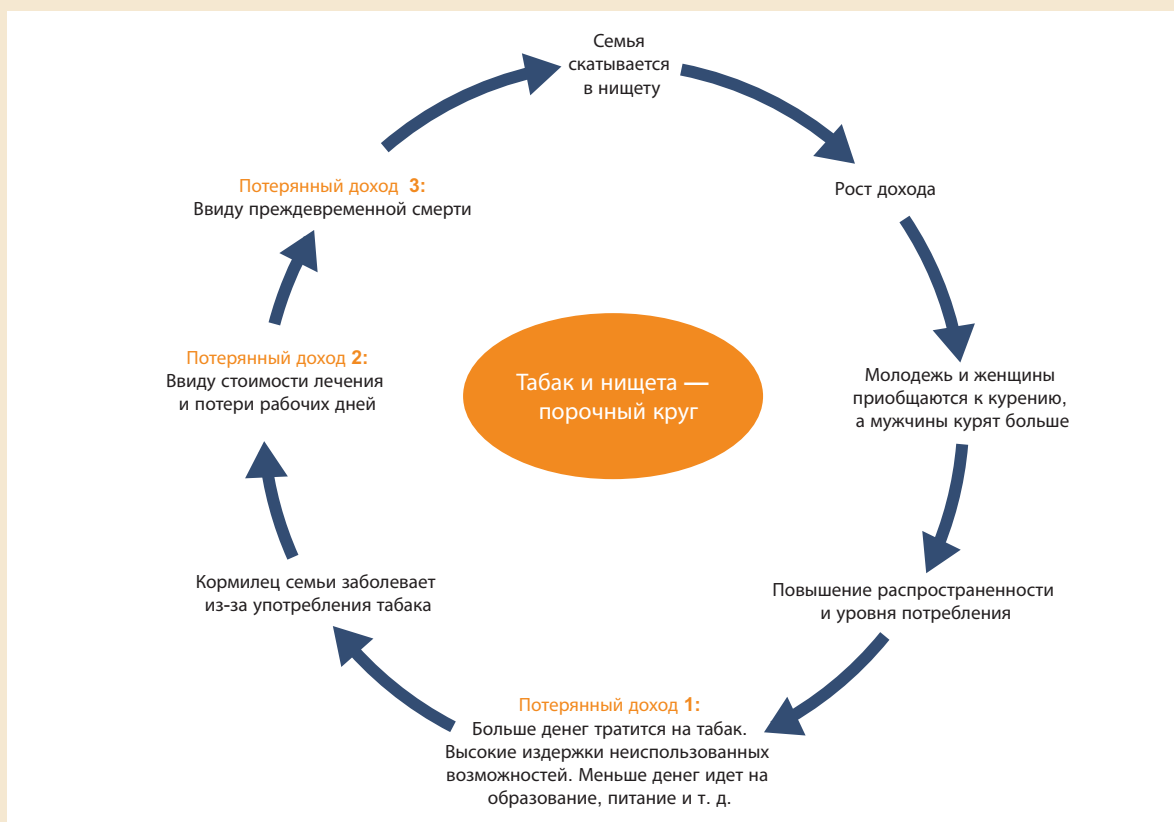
Семья скатывается в нищету

Рост дохода

Молодежь и женщины приобщаются к курению, а мужчины курят больше

Повышение распространенности и уровня потребления

Потерянный доход 1:
Больше денег тратится на табак. Высокие издержки неиспользованных возможностей. Меньше денег идет на образование, питание и т. д.

Кормилец семьи заболевает из-за употребления табака

Потерянный доход 2:
Ввиду стоимости лечения и потери рабочих дней

Потерянный доход 3:
Ввиду преждевременной смерти

Табак и нищета — порочный круг